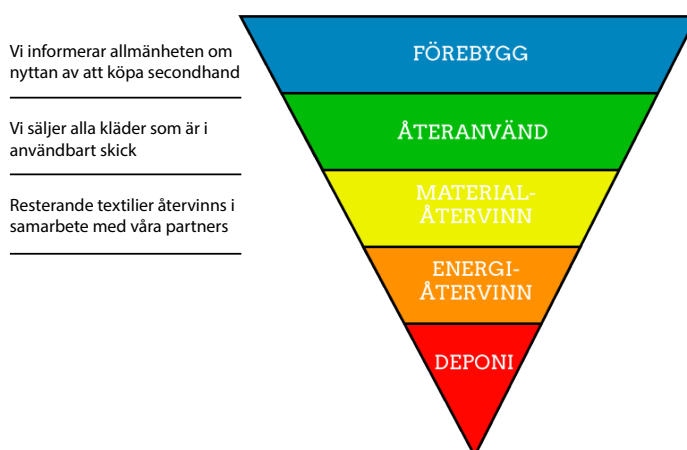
Vi informerar allmänheten om nyttan av att köpa secondhand

Vi säljer alla kläder som är i användbart skick

Resterande textilier återvinns i samarbete med våra partners

FÖREBYGG

ÅTERANVÄND

MATERIAL-ÅTERVINN

ENERGI-ÅTERVINN

DEPONI